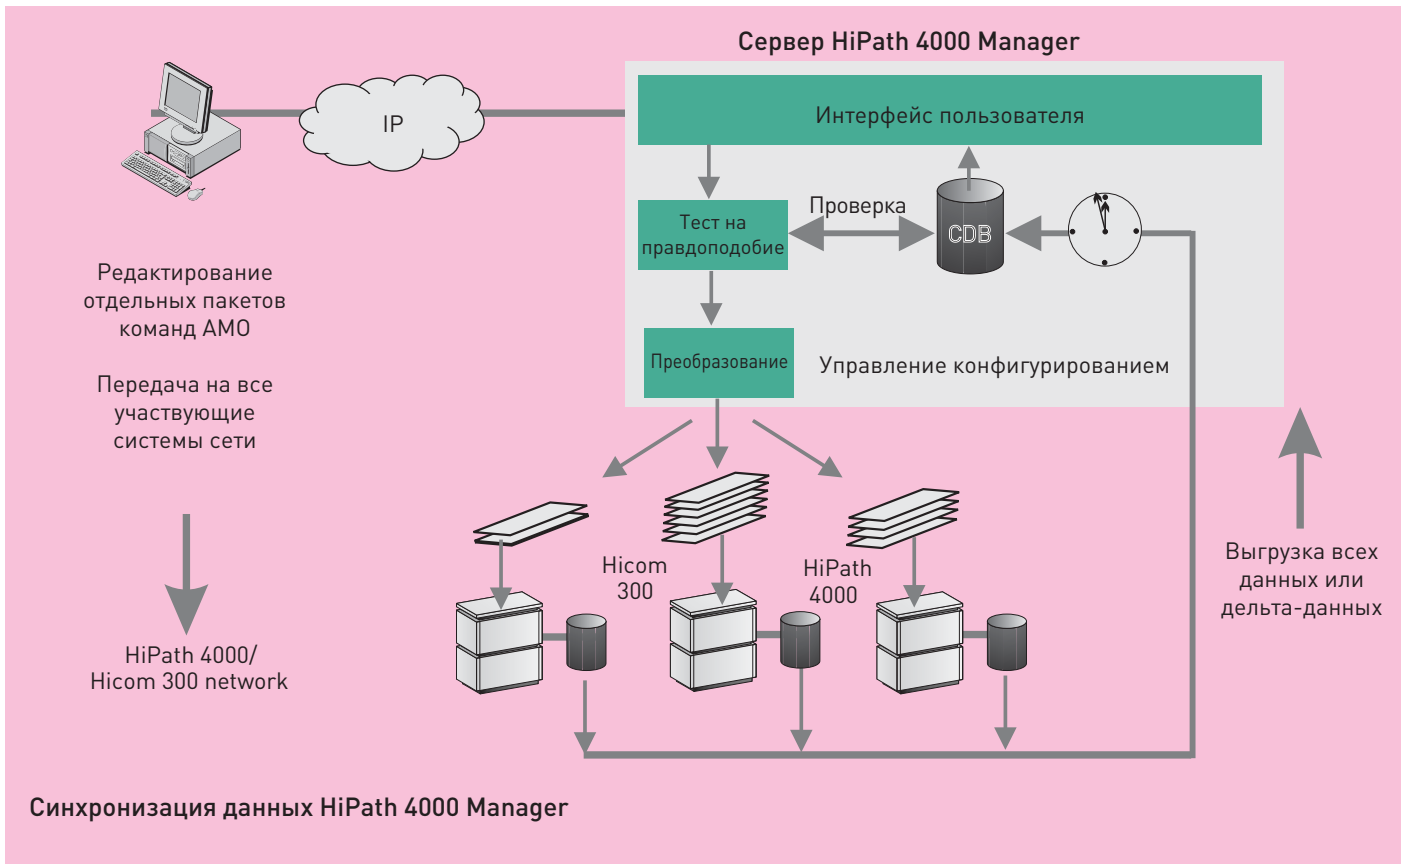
Сервер HiPath 4000 Manager

IP

Интерфейс пользователя

Тест на правдоподобие

Проверка

CDB

Преобразование

Управление конфигурированием

Редактирование отдельных пакетов команд AMO

Передача на все участвующие системы сети

HiPath 4000/ Hicom 300 network

Hicom 300

HiPath 4000

Выгрузка всех данных или дельта-данных

Синхронизация данных HiPath 4000 Manager